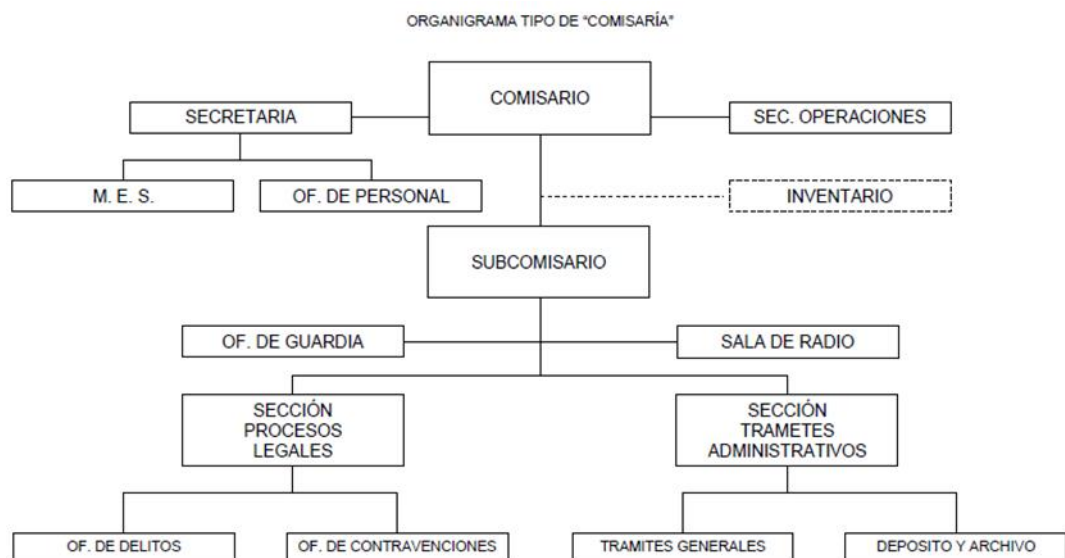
ORGANIGRAMA TIPO DE "COMISARÍA"

COMISARIO

SECRETARIA

SEC. OPERACIONES

M. E. S.

OF. DE PERSONAL

INVENTARIO

SUBCOMISARIO

OF. DE GUARDIA

SALA DE RADIO

SECCIÓN PROCESOS LEGALES

SECCIÓN TRAMETES ADMINISTRATIVOS

OF. DE DELITOS

OF. DE CONTRAVENCIONES

TRAMITES GENERALES

DEPOSITO Y ARCHIVO